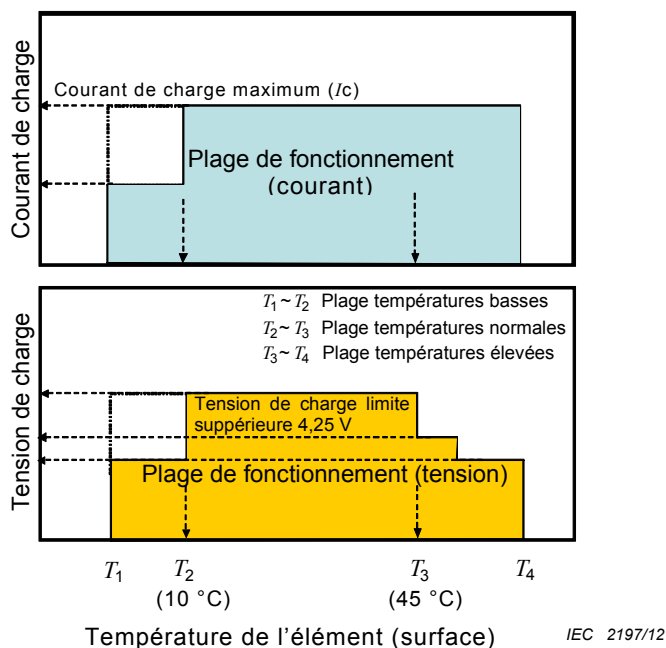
Courant de charge

Courant de charge maximum ($I$c)

Plage de fonctionnement (courant)

Tension de charge

$T_1$ ~ $T_2$ Plage températures basses

$T_2$ ~ $T_3$ Plage températures normales

$T_3$ ~ $T_4$ Plage températures élevées

Tension de charge limite suppérieure 4,25 V

Plage de fonctionnement (tension)

$T_1$ $T_2$ (10 °C) $T_3$ (45 °C) $T_4$

Température de l'élément (surface)

IEC 2197/12